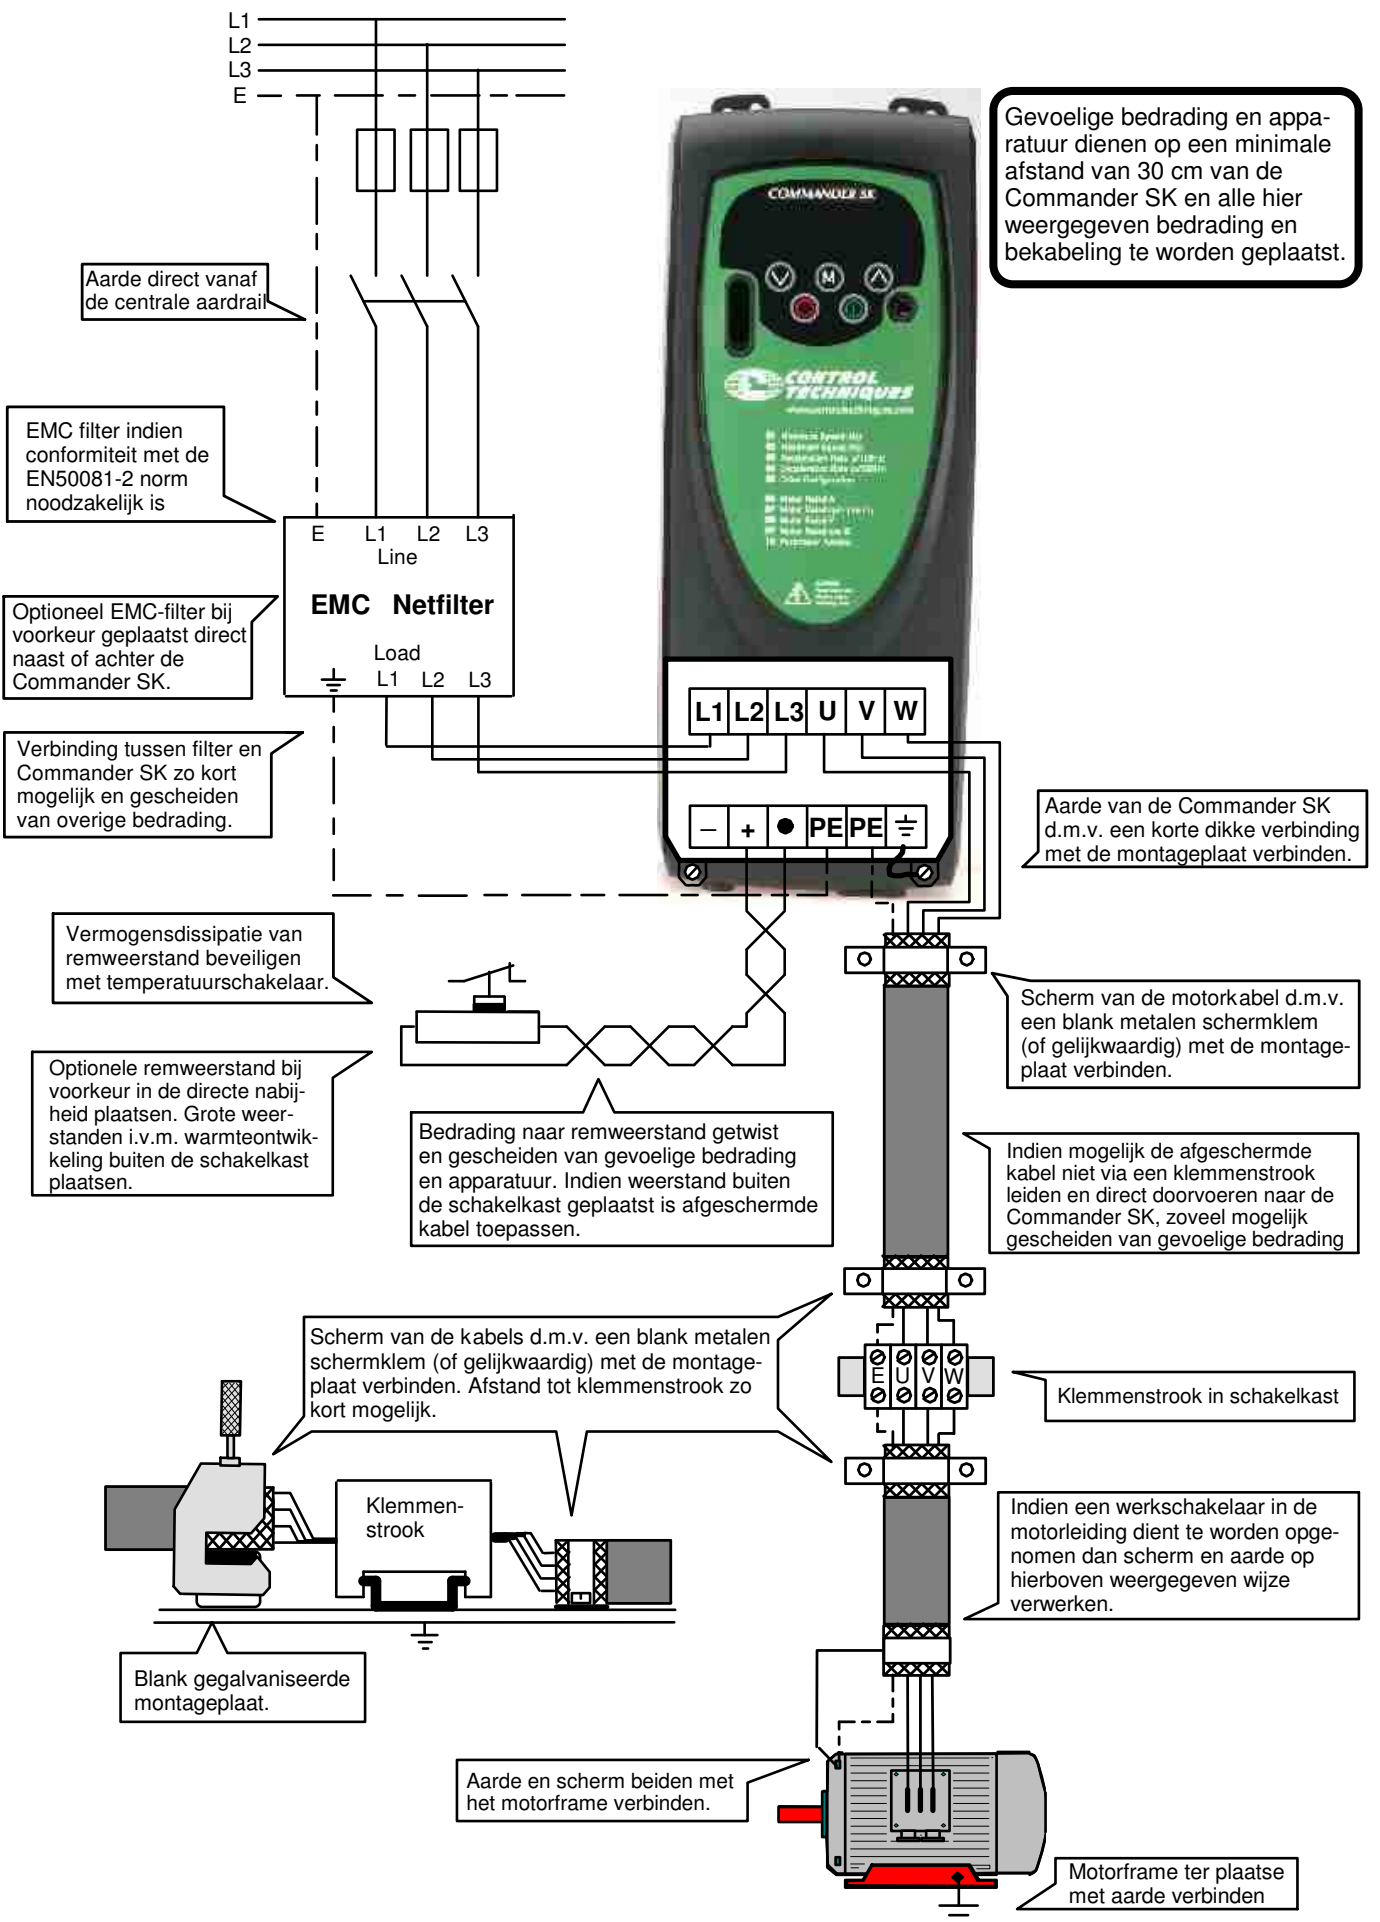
L1
L2
L3
E

Gevoelige bedrading en apparatuur dienen op een minimale afstand van 30 cm van de Commander SK en alle hier weergegeven bedrading en bekabeling te worden geplaatst.

COMMANDER SK

CONTROL TECHNIQUES

Aarde direct vanaf de centrale aardrail

EMC filter indien conformiteit met de EN50081-2 norm noodzakelijk is

E L1 L2 L3
Line
EMC Netfilter
Load
L1 L2 L3

Optioneel EMC-filter bij voorkeur geplaatst direct naast of achter de Commander SK.

Verbinding tussen filter en Commander SK zo kort mogelijk en gescheiden van overige bedrading.

L1 L2 L3 U V W

– + ● PE PE

Aarde van de Commander SK d.m.v. een korte dikke verbinding met de montageplaat verbinden.

Vermogensdissipatie van remweerstand beveiligen met temperatuurschakelaar.

Scherm van de motorkabel d.m.v. een blank metalen schermklem (of gelijkwaardig) met de montageplaat verbinden.

Optionele remweerstand bij voorkeur in de directe nabijheid plaatsen. Grote weerstanden i.v.m. warmteontwikkeling buiten de schakelkast plaatsen.

Bedrading naar remweerstand getwist en gescheiden van gevoelige bedrading en apparatuur. Indien weerstand buiten de schakelkast geplaatst is afgeschermde kabel toepassen.

Indien mogelijk de afgeschermde kabel niet via een klemmenstrook leiden en direct doorvoeren naar de Commander SK, zoveel mogelijk gescheiden van gevoelige bedrading

Scherm van de kabels d.m.v. een blank metalen schermklem (of gelijkwaardig) met de montageplaat verbinden. Afstand tot klemmenstrook zo kort mogelijk.

E U V W

Klemmenstrook in schakelkast

Klemmenstrook

Indien een werkschakelaar in de motorleiding dient te worden opgenomen dan scherm en aarde op hierboven weergegeven wijze verwerken.

Blank gegalvaniseerde montageplaat.

Aarde en scherm beiden met het motorframe verbinden.

Motorframe ter plaatse met aarde verbinden